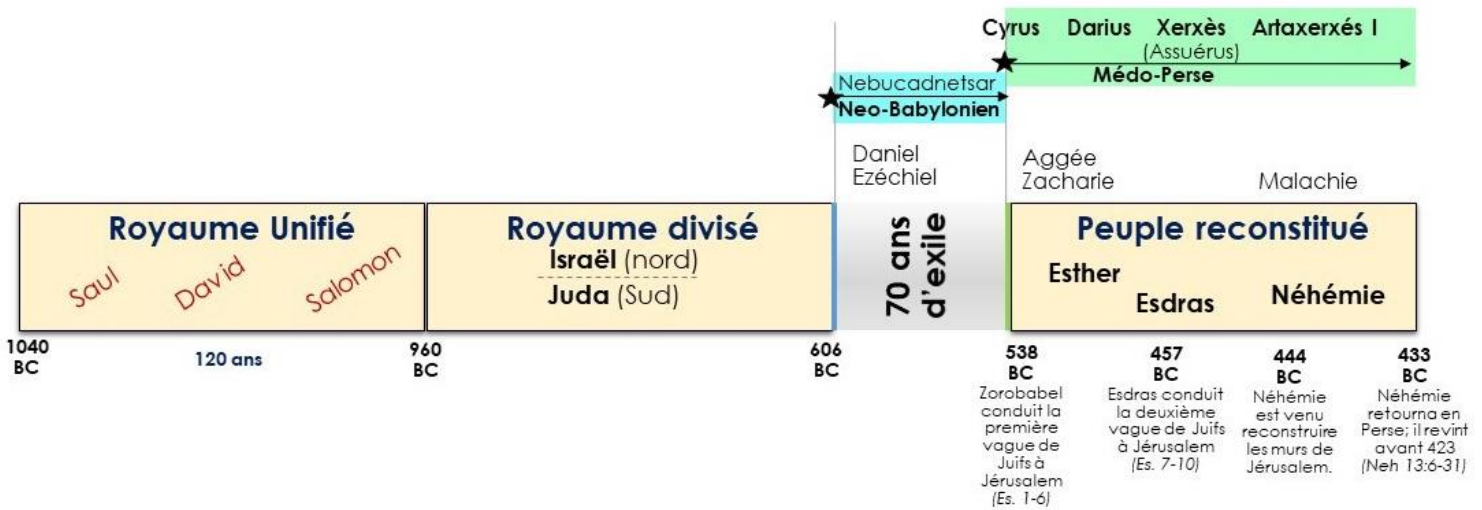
Cyrus Darius Xerxès Artaxerxés I
(Assuérus)
Médo-Perse

Nebucadnetsar
Neo-Babylonien

Daniel
Ezéchiel

Aggée
Zacharie

Malachie

Royaume Unifié
Saul David Salomon

Royaume divisé
Israël (nord)
Juda (Sud)

70 ans d'exile

Peuple reconstitué
Esther
Esdras
Néhémie

1040 BC
120 ans
960 BC
606 BC

538 BC
Zorobabel conduit la première vague de Juifs à Jérusalem (Es. 1-6)

457 BC
Esdras conduit la deuxième vague de Juifs à Jérusalem (Es. 7-10)

444 BC
Néhémie est venu reconstruire les murs de Jérusalem.

433 BC
Néhémie retourna en Perse; il revint avant 423 (Neh 13:6-31)